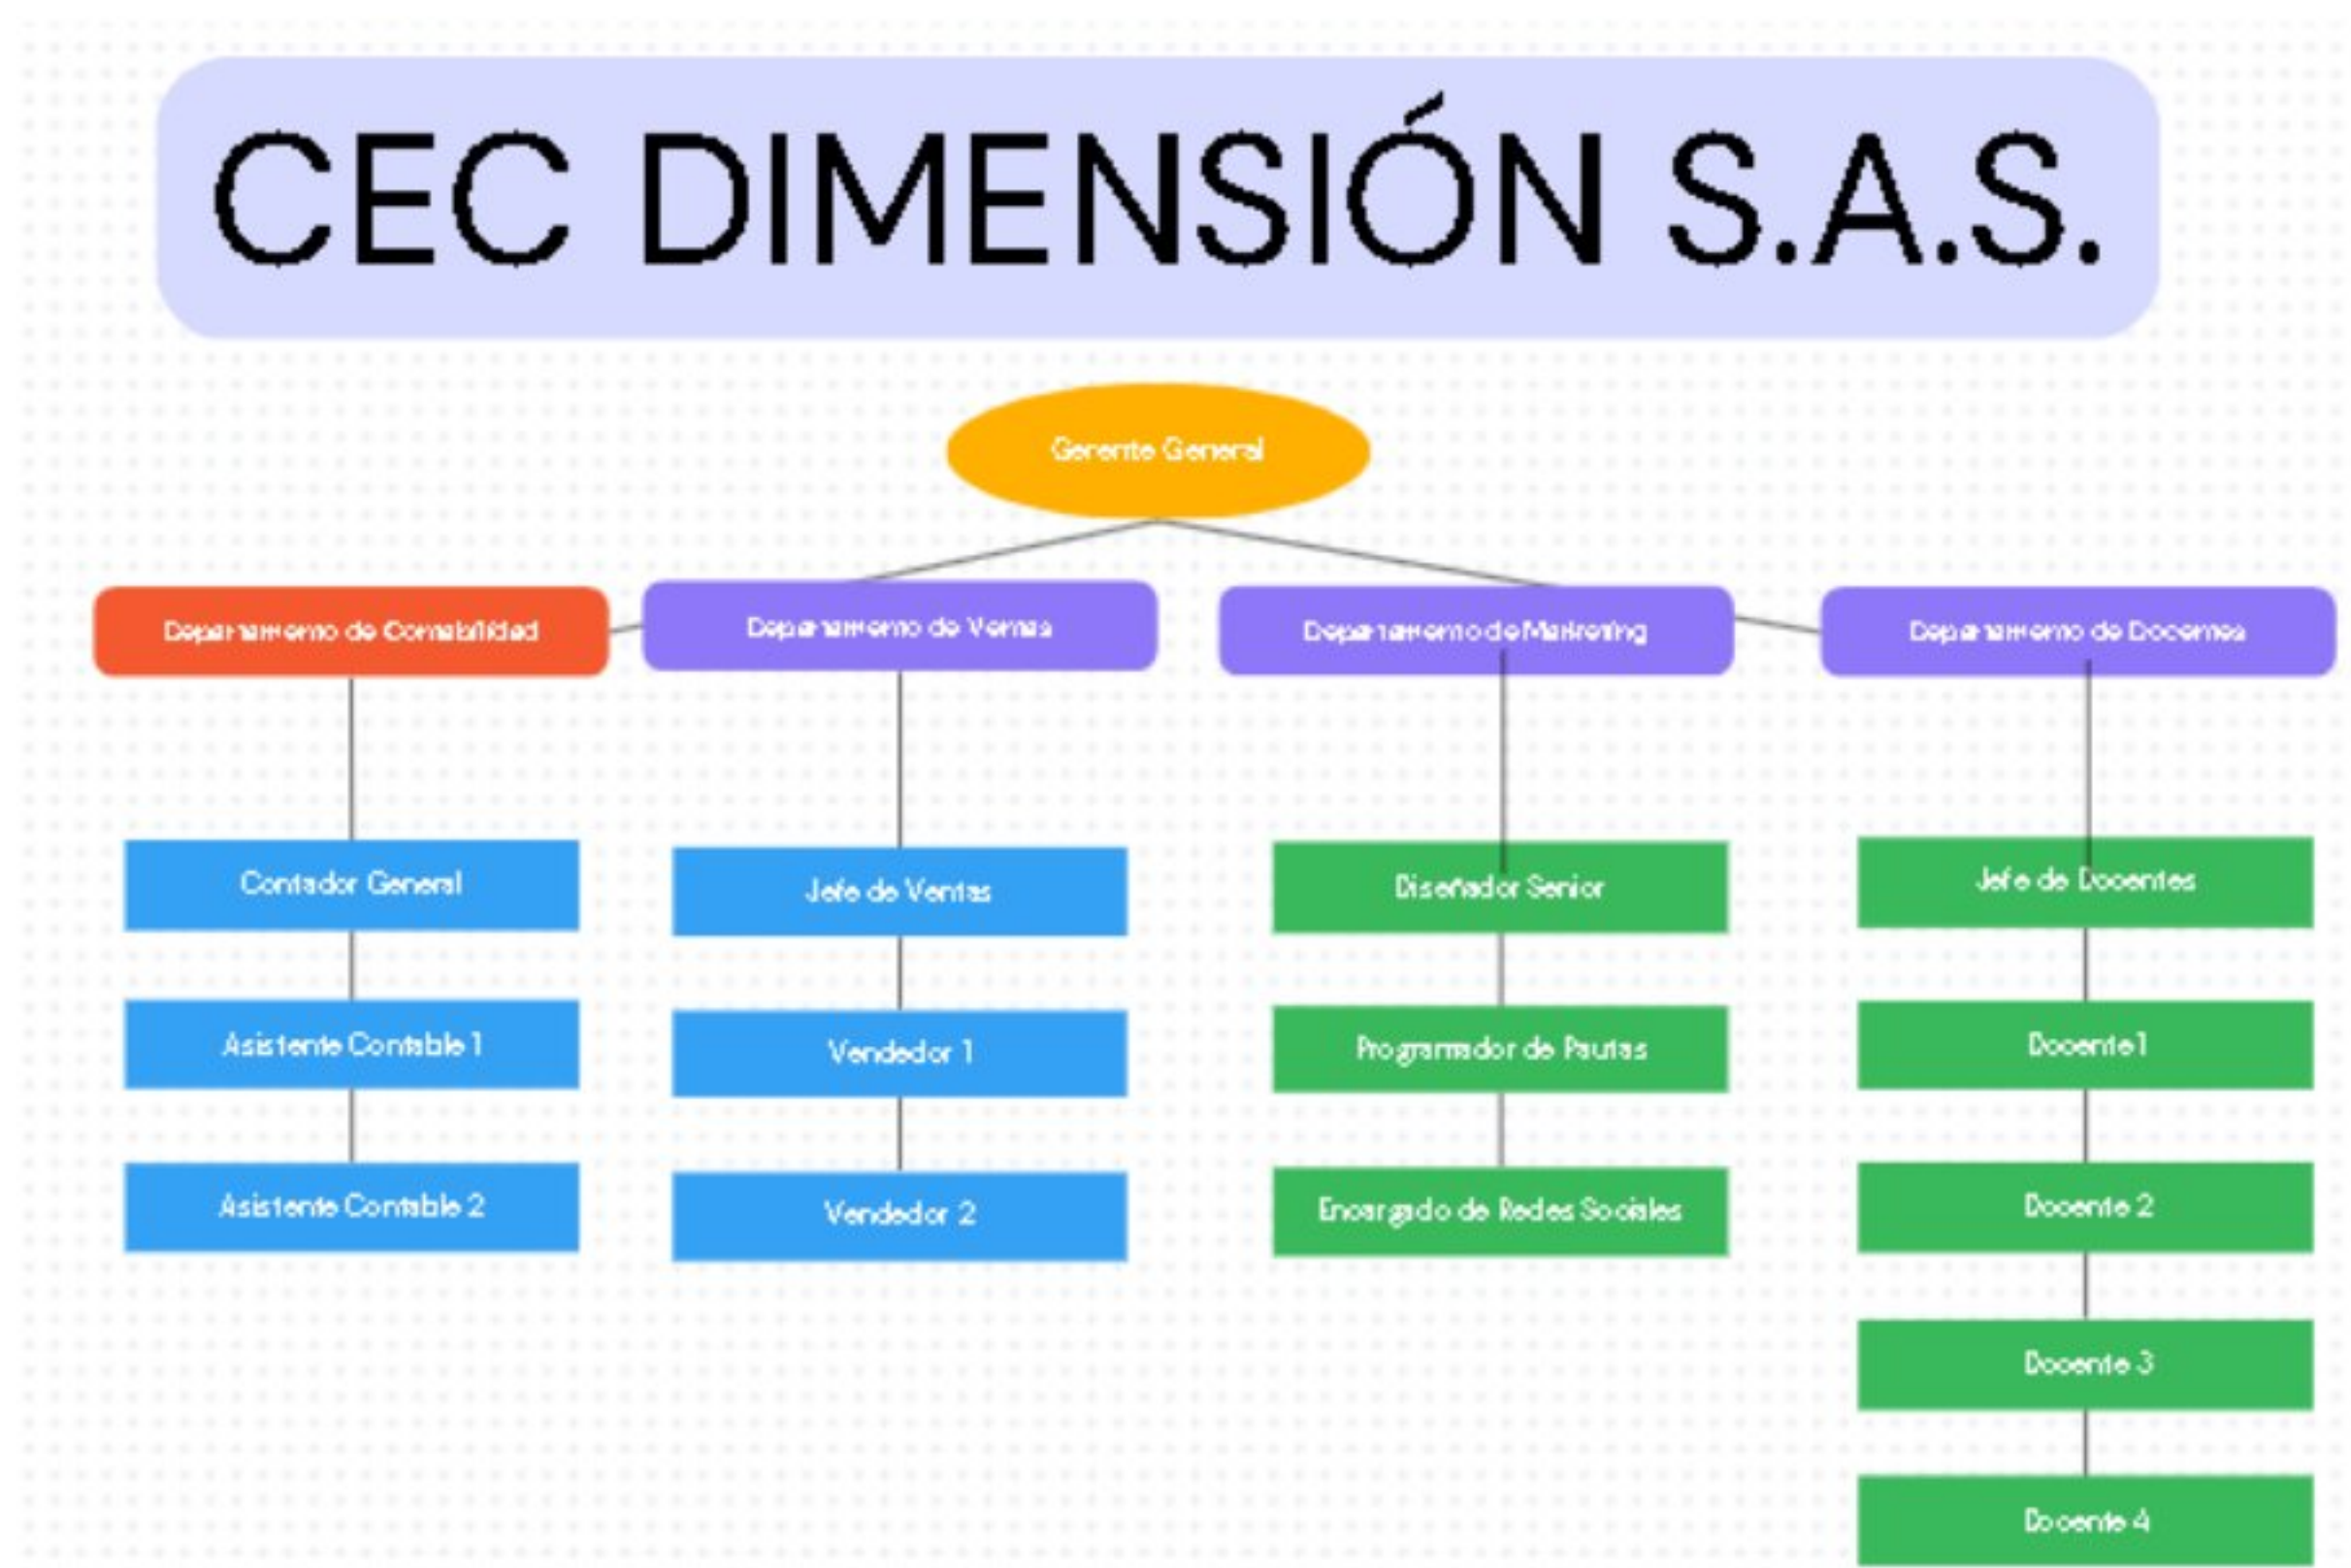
CEC DIMENSIÓN S.A.S.

Gerente General

Departamento de Contabilidad

Departamento de Ventas

Departamento de Marketing

Departamento de Docentes

Contador General

Asistente Contable 1

Asistente Contable 2

Jefe de Ventas

Vendedor 1

Vendedor 2

Diseñador Senior

Programador de Pautas

Encargado de Redes Sociales

Jefe de Docentes

Docente 1

Docente 2

Docente 3

Docente 4